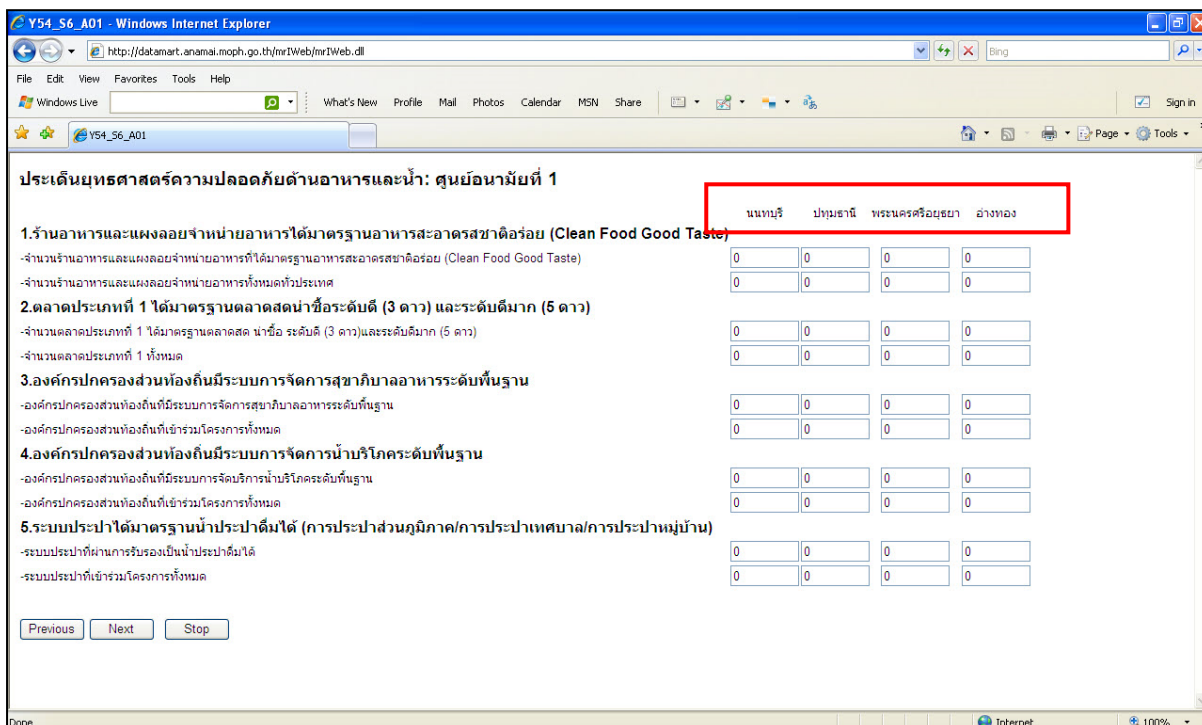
Y54_S6_A01 - Windows Internet Explorer

http://datamart.anamai.moph.go.th/mrIWeb/mrIWeb.dll

Bing

File Edit View Favorites Tools Help

Windows Live What's New Profile Mail Photos Calendar MSN Share Sign in

Y54_S6_A01

Page Tools

ประเด็นยุทธศาสตร์ความปลอดภัยด้านอาหารและน้ำ: ศูนย์อนามัยที่ 1

| | นนทบุรี | ปทุมธานี | พระนครศรีอยุธยา | อ่างทอง |
|---|---|---|---|---|
| **1.ร้านอาหารและแผงลอยจำหน่ายอาหารได้มาตรฐานอาหารสะอาดรสชาติอร่อย (Clean Food Good Taste)** | | | | |
| -จำนวนร้านอาหารและแผงลอยจำหน่ายอาหารที่ได้มาตรฐานอาหารสะอาดรสชาติอร่อย (Clean Food Good Taste) | 0 | 0 | 0 | 0 |
| -จำนวนร้านอาหารและแผงลอยจำหน่ายอาหารทั้งหมดทั่วประเทศ | 0 | 0 | 0 | 0 |
| **2.ตลาดประเภทที่ 1 ได้มาตรฐานตลาดสดน่าซื้อระดับดี (3 ดาว) และระดับดีมาก (5 ดาว)** | | | | |
| -จำนวนตลาดประเภทที่ 1 ได้มาตรฐานตลาดสด น่าซื้อ ระดับดี (3 ดาว)และระดับดีมาก (5 ดาว) | 0 | 0 | 0 | 0 |
| -จำนวนตลาดประเภทที่ 1 ทั้งหมด | 0 | 0 | 0 | 0 |
| **3.องค์กรปกครองส่วนท้องถิ่นมีระบบการจัดการสุขาภิบาลอาหารระดับพื้นฐาน** | | | | |
| -องค์กรปกครองส่วนท้องถิ่นที่มีระบบการจัดการสุขาภิบาลอาหารระดับพื้นฐาน | 0 | 0 | 0 | 0 |
| -องค์กรปกครองส่วนท้องถิ่นที่เข้าร่วมโครงการทั้งหมด | 0 | 0 | 0 | 0 |
| **4.องค์กรปกครองส่วนท้องถิ่นมีระบบการจัดการน้ำบริโภคระดับพื้นฐาน** | | | | |
| -องค์กรปกครองส่วนท้องถิ่นที่มีระบบการจัดบริการน้ำบริโภคระดับพื้นฐาน | 0 | 0 | 0 | 0 |
| -องค์กรปกครองส่วนท้องถิ่นที่เข้าร่วมโครงการทั้งหมด | 0 | 0 | 0 | 0 |
| **5.ระบบประปาได้มาตรฐานน้ำประปาดื่มได้ (การประปาส่วนภูมิภาค/การประปาเทศบาล/การประปาหมู่บ้าน)** | | | | |
| -ระบบประปาที่ผ่านการรับรองเป็นน้ำประปาดื่มได้ | 0 | 0 | 0 | 0 |
| -ระบบประปาที่เข้าร่วมโครงการทั้งหมด | 0 | 0 | 0 | 0 |

Previous Next Stop

Done Internet 100%